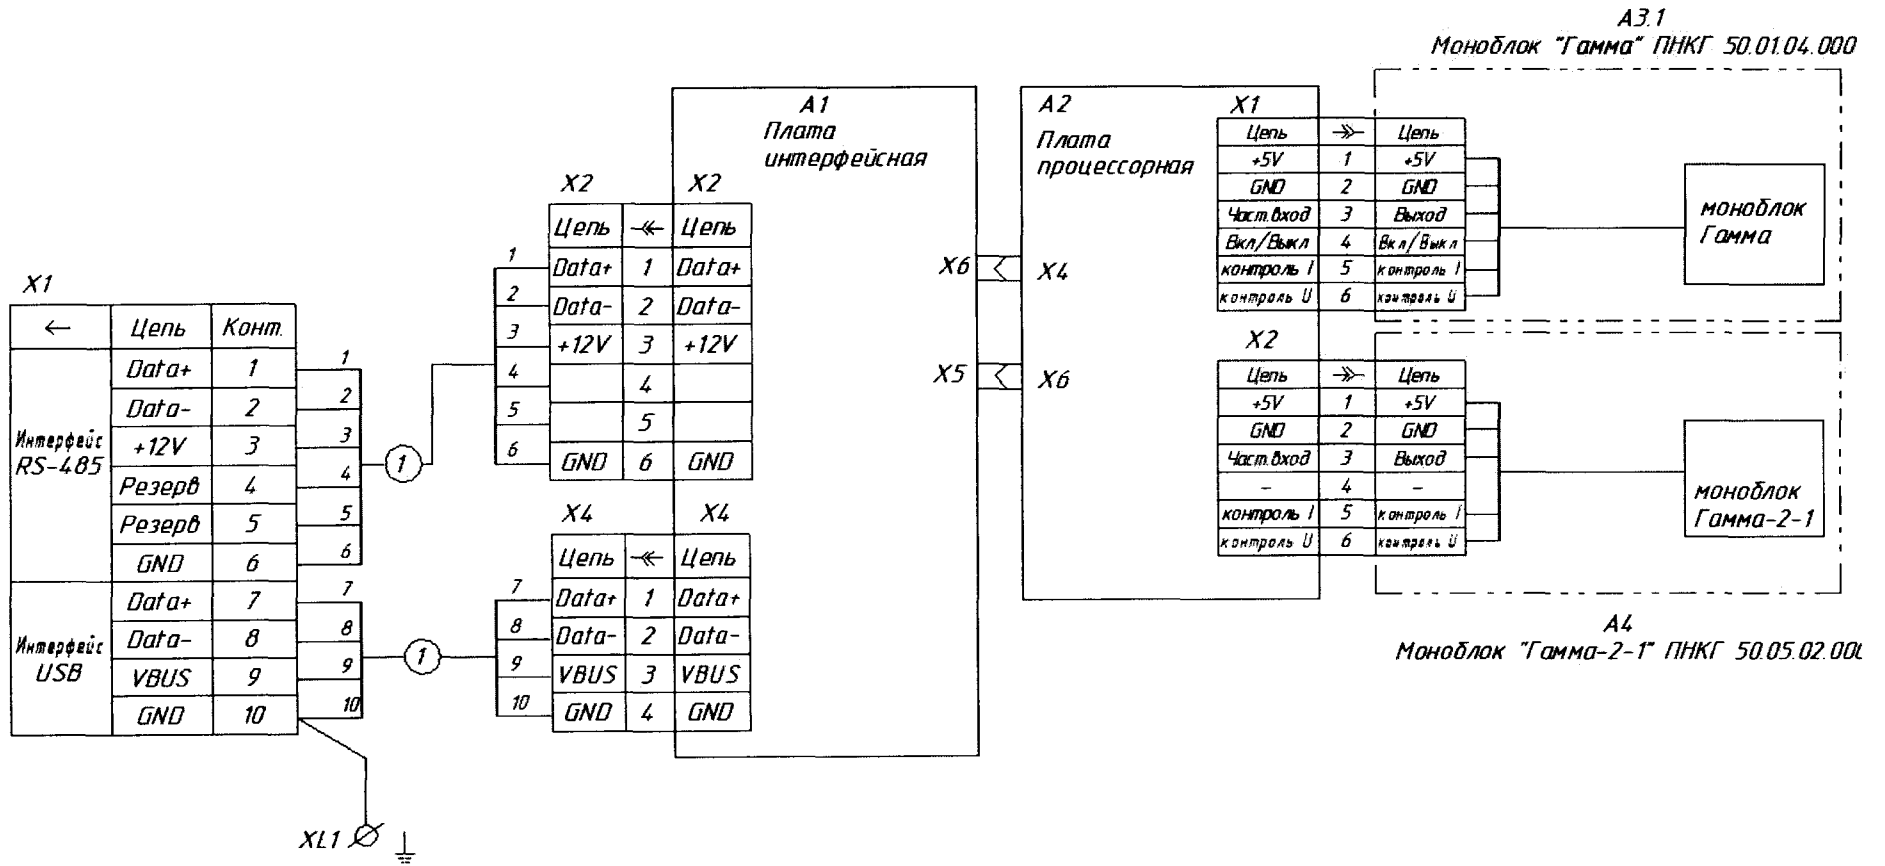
A3.1
Моноблок "Гамма" ПНКГ 50.01.04.000

A1
Плата
интерфейсная

A2
Плата
процессорная

X1

| Цепь | ≫ | Цепь |
|---|---|---|
| +5V | 1 | +5V |
| GND | 2 | GND |
| Част.вход | 3 | Выход |
| Вкл/Выкл | 4 | Вкл/Выкл |
| контроль I | 5 | контроль I |
| контроль U | 6 | контроль U |

моноблок
Гамма

X1

| ← | Цепь | Конт. |
|---|---|---|
| Интерфейс RS-485 | Data+ | 1 |
| | Data- | 2 |
| | +12V | 3 |
| | Резерв | 4 |
| | Резерв | 5 |
| | GND | 6 |
| Интерфейс USB | Data+ | 7 |
| | Data- | 8 |
| | VBUS | 9 |
| | GND | 10 |

1 2 3 4 5 6 7 8 9 10

1

1

X2 X2

| Цепь | ≪ | Цепь |
|---|---|---|
| Data+ | 1 | Data+ |
| Data- | 2 | Data- |
| +12V | 3 | +12V |
| | 4 | |
| | 5 | |
| GND | 6 | GND |

1 2 3 4 5 6

X4 X4

| Цепь | ≪ | Цепь |
|---|---|---|
| Data+ | 1 | Data+ |
| Data- | 2 | Data- |
| VBUS | 3 | VBUS |
| GND | 4 | GND |

7 8 9 10

X6 X4

X5 X6

X2

| Цепь | ≫ | Цепь |
|---|---|---|
| +5V | 1 | +5V |
| GND | 2 | GND |
| Част.вход | 3 | Выход |
| – | 4 | – |
| контроль I | 5 | контроль I |
| контроль U | 6 | контроль U |

моноблок
Гамма-2-1

A4
Моноблок "Гамма-2-1" ПНКГ 50.05.02.00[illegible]

XL1